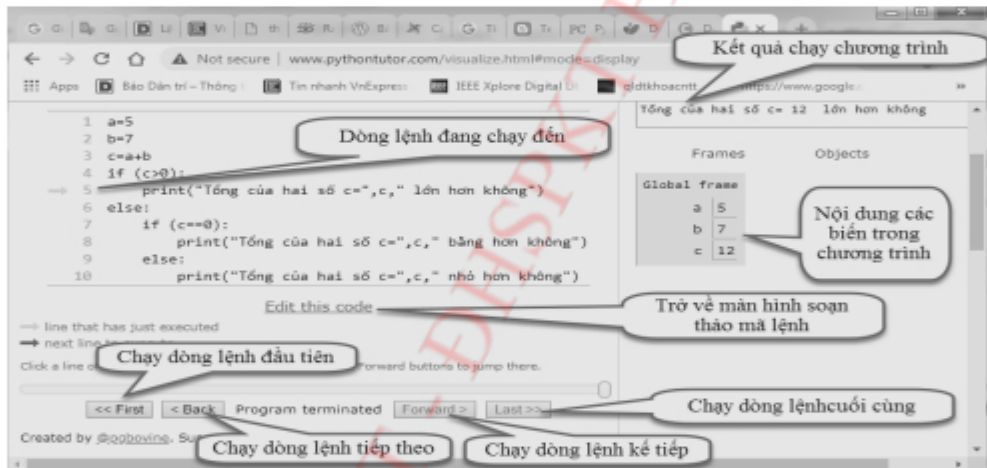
Not secure | www.pythontutor.com/visualize.html#mode=display

Apps | Báo Dân trí – Thông | Tin nhanh VnExpress | IEEE Xplore Digital Li | qldtkhoacntt | https://www.google.

Kết quả chạy chương trình

Tổng của hai số c= 12 lớn hơn không

Dòng lệnh đang chạy đến

1 a=5
2 b=7
3 c=a+b
4 if (c>0):
5     print("Tổng của hai số c=",c," lớn hơn không")
6 else:
7     if (c==0):
8         print("Tổng của hai số c=",c," bằng hơn không")
9     else:
10        print("Tổng của hai số c=",c," nhỏ hơn không")

Frames | Objects

Global frame
a 5
b 7
c 12

Nội dung các biến trong chương trình

Edit this code

Trở về màn hình soạn thảo mã lệnh

line that has just executed
next line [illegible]

Chạy dòng lệnh đầu tiên

Click a line o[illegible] Forward buttons to jump there.

<< First | < Back | Program terminated | Forward > | Last >>

Chạy dòng lệnhcuối cùng

Created by @pgbovine. Su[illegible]

Chạy dòng lệnh tiếp theo

Chạy dòng lệnh kế tiếp